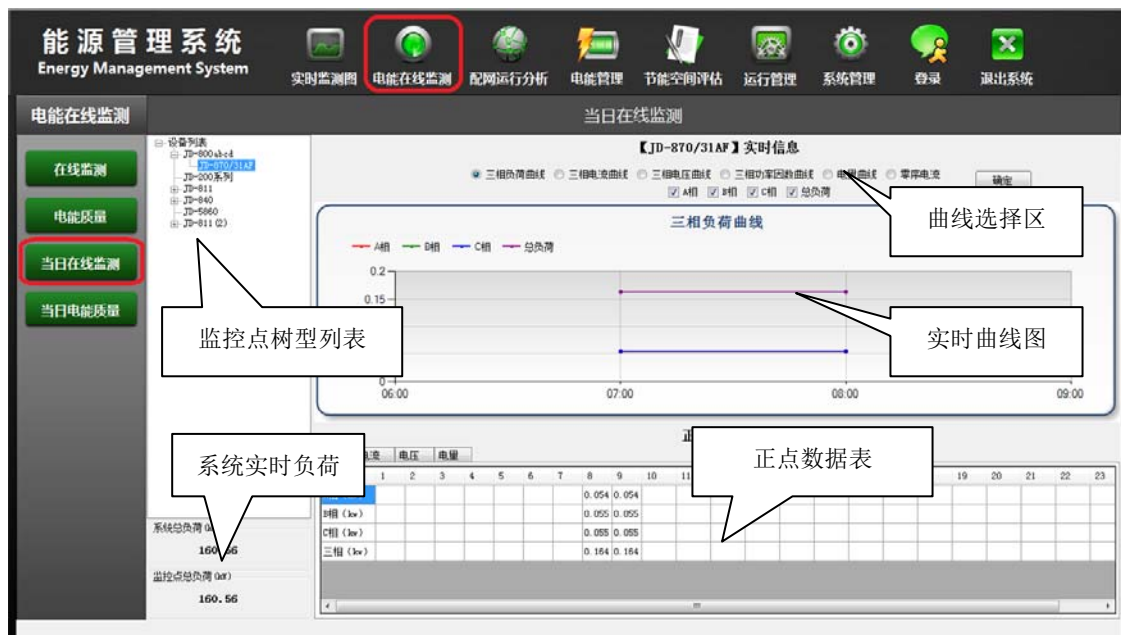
能源管理系统
Energy Management System

实时监测图 电能在线监测 配网运行分析 电能管理 节能空间评估 运行管理 系统管理 登录 退出系统

电能在线监测

当日在线监测

在线监测
电能质量
当日在线监测
当日电能质量

设备列表
JD-800abcd
JD-870/31AF
JD-200系列
JD-811
JD-840
JD-5860
JD-811 (2)

【JD-870/31AF】实时信息

三相负荷曲线 三相电流曲线 三相电压曲线 三相功率因数曲线 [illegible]曲线 零序电流 确定
A相 B相 C相 总负荷

曲线选择区

三相负荷曲线

A相 B相 C相 总负荷

0.2
0.15
0
06:00
07:00
08:00
09:00

实时曲线图

监控点树型列表

系统实时负荷

正点数据表

正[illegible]

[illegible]流 电压 电量

| | 1 | 2 | 3 | 4 | 5 | 6 | 7 | 8 | 9 | 10 | 11 | | | | | | | | 19 | 20 | 21 | 22 | 23 |
|---|---|---|---|---|---|---|---|---|---|---|---|---|---|---|---|---|---|---|---|---|---|---|---|
| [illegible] | | | | | | | | 0.054 | 0.054 | | | | | | | | | | | | | | |
| B相 (kw) | | | | | | | | 0.055 | 0.055 | | | | | | | | | | | | | | |
| C相 (kw) | | | | | | | | 0.055 | 0.055 | | | | | | | | | | | | | | |
| 三相 (kw) | | | | | | | | 0.164 | 0.164 | | | | | | | | | | | | | | |

系统总负荷 (kw)
160.56
监控点总负荷 (kw)
160.56